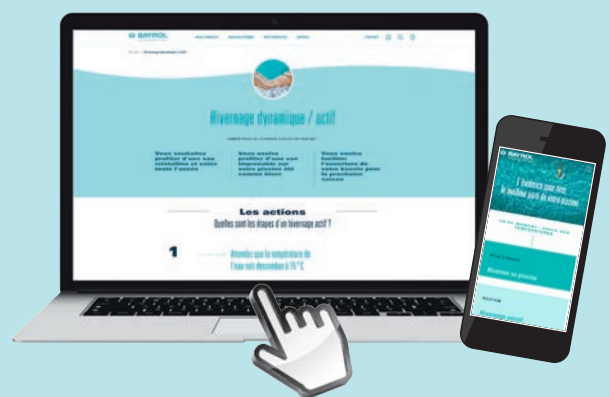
BAYROL

Hivernage dynamique / actif

Vous souhaitez profiter d'une eau cristalline et saine toute l'année

Vous voulez profiter d'une eau impeccable sur votre piscine été comme hiver

Vous voulez faciliter l'ouverture de votre bassin pour la prochaine saison

Les actions

Quelles sont les étapes d'un hivernage actif ?

1

Attendez que la température de l'eau soit descendue à 15°C

BAYROL

L'évidence pour tirer le meilleur parti de votre piscine

Hivernage piscine

Hivernage passif